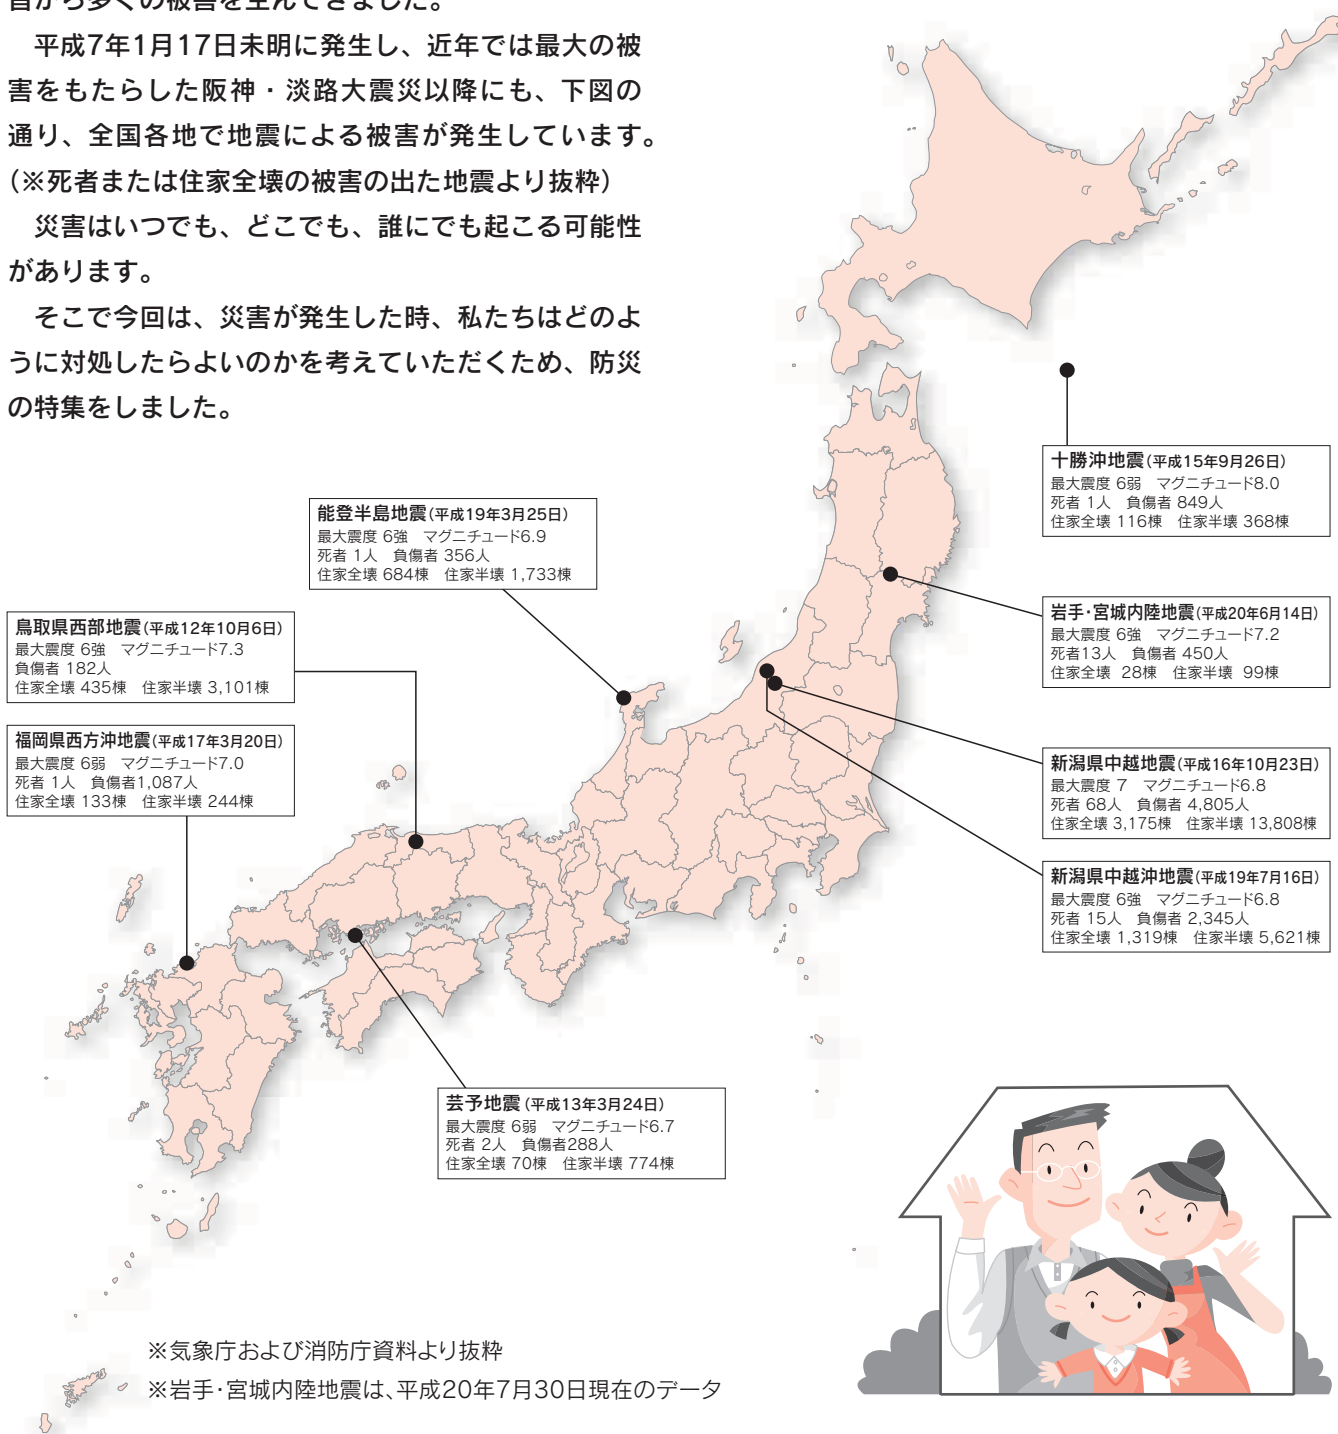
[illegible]

平成7年1月17日未明に発生し、近年では最大の被害をもたらした阪神・淡路大震災以降にも、下図の通り、全国各地で地震による被害が発生しています。(※死者または住家全壊の被害の出た地震より抜粋)

災害はいつでも、どこでも、誰にでも起こる可能性があります。

そこで今回は、災害が発生した時、私たちはどのように対処したらよいのかを考えていただくため、防災の特集をしました。

十勝沖地震(平成15年9月26日)
最大震度 6弱 マグニチュード8.0
死者 1人 負傷者 849人
住家全壊 116棟 住家半壊 368棟

能登半島地震(平成19年3月25日)
最大震度 6強 マグニチュード6.9
死者 1人 負傷者 356人
住家全壊 684棟 住家半壊 1,733棟

鳥取県西部地震(平成12年10月6日)
最大震度 6強 マグニチュード7.3
負傷者 182人
住家全壊 435棟 住家半壊 3,101棟

岩手·宮城内陸地震(平成20年6月14日)
最大震度 6強 マグニチュード7.2
死者13人 負傷者 450人
住家全壊 28棟 住家半壊 99棟

福岡県西方沖地震(平成17年3月20日)
最大震度 6弱 マグニチュード7.0
死者 1人 負傷者1,087人
住家全壊 133棟 住家半壊 244棟

新潟県中越地震(平成16年10月23日)
最大震度 7 マグニチュード6.8
死者 68人 負傷者 4,805人
住家全壊 3,175棟 住家半壊 13,808棟

新潟県中越沖地震(平成19年7月16日)
最大震度 6強 マグニチュード6.8
死者 15人 負傷者 2,345人
住家全壊 1,319棟 住家半壊 5,621棟

芸予地震(平成13年3月24日)
最大震度 6弱 マグニチュード6.7
死者 2人 負傷者288人
住家全壊 70棟 住家半壊 774棟

※気象庁および消防庁資料より抜粋
※岩手·宮城内陸地震は、平成20年7月30日現在のデータ